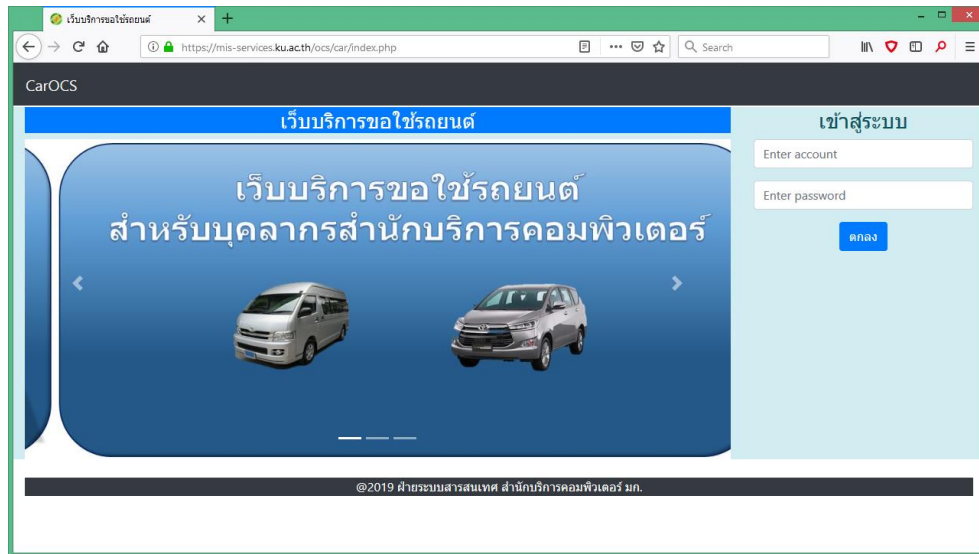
เว็บบริการขอใช้รถยนต์
https://mis-services.ku.ac.th/ocs/car/index.php
Search

CarOCS

เว็บบริการขอใช้รถยนต์

เว็บบริการขอใช้รถยนต์
สำหรับบุคลากรสำนักบริการคอมพิวเตอร์

เข้าสู่ระบบ
Enter account
Enter password
ตกลง

@2019 ฝ่ายระบบสารสนเทศ สำนักบริการคอมพิวเตอร์ มก.